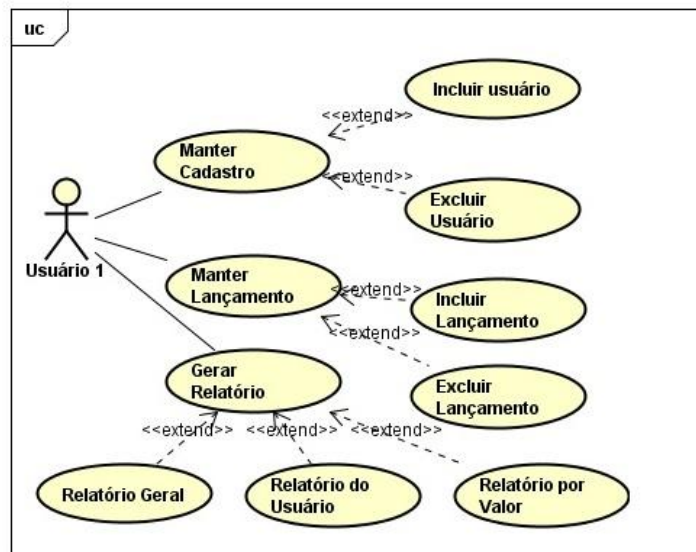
uc

Incluir usuário

<<extend>>

Manter Cadastro

<<extend>>

Excluir Usuário

Usuário 1

Manter Lançamento

<<extend>>

Incluir Lançamento

<<extend>>

Excluir Lançamento

Gerar Relatório

<<extend>>

<<extend>>

<<extend>>

Relatório Geral

Relatório do Usuário

Relatório por Valor